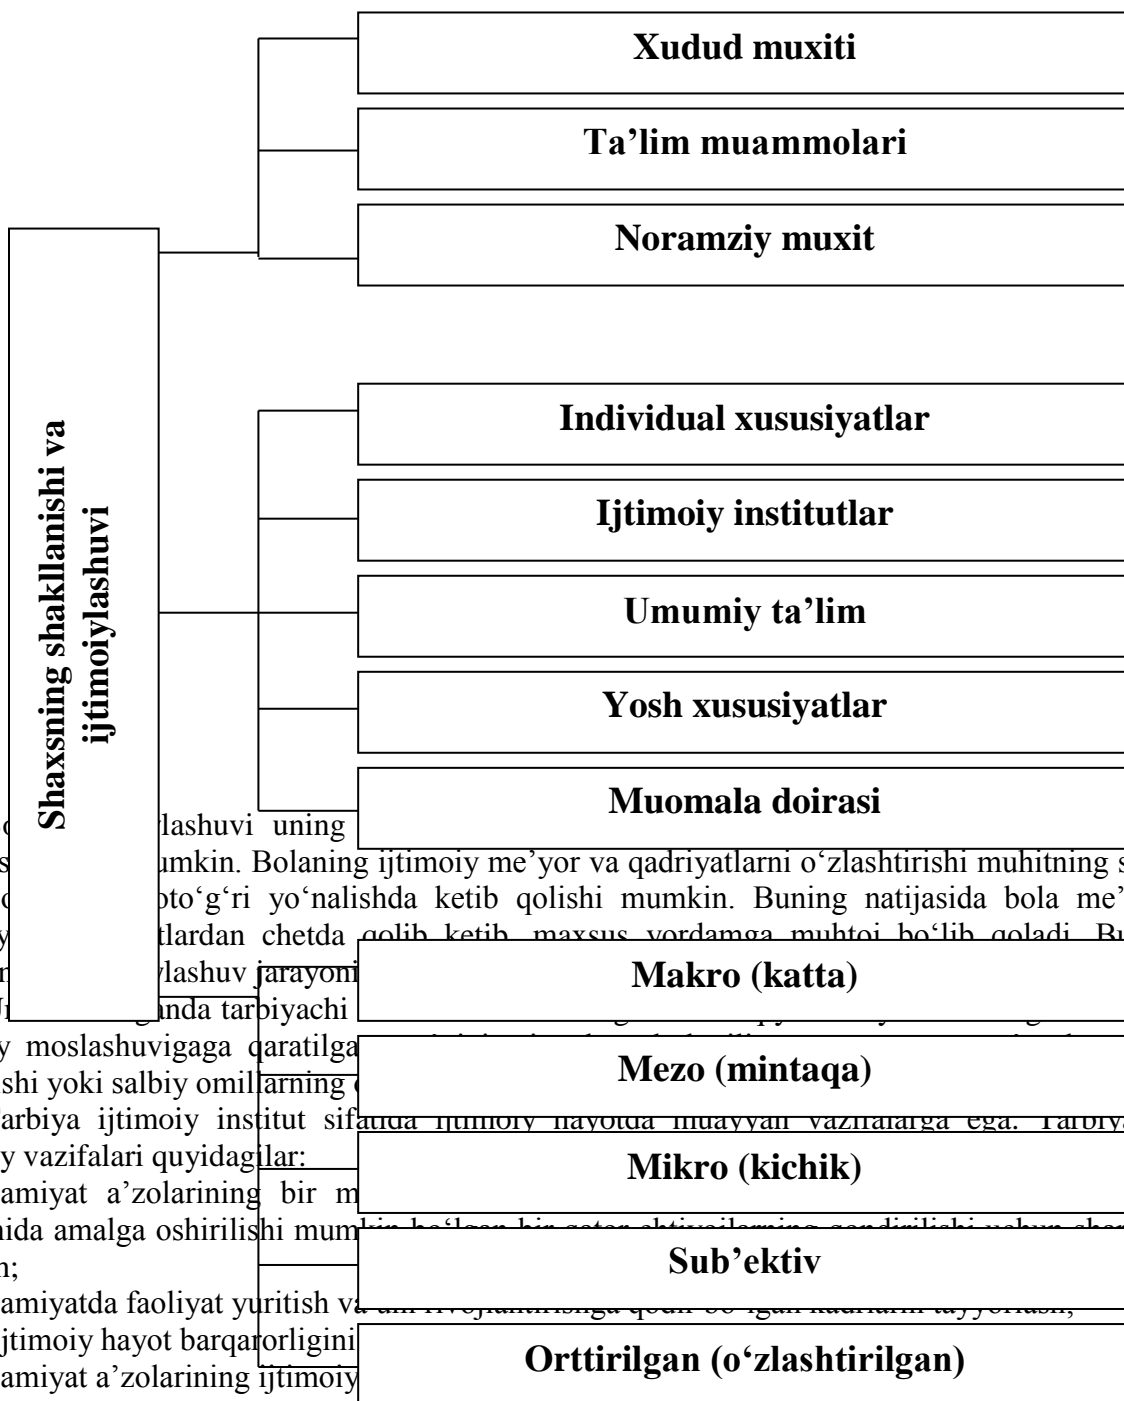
Xudud muxiti

Ta'lim muammolari

Noramziy muxit

Shaxsning shakllanishi va ijtimoiylashuvi

Individual xususiyatlar

Ijtimoiy institutlar

Umumiy ta'lim

Yosh xususiyatlar

Muomala doirasi

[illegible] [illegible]lashuvi uning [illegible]
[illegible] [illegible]umkin. Bolaning ijtimoiy me'yor va qadriyatlarni o'zlashtirishi muhitning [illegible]
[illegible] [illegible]oto'g'ri yo'nalishda ketib qolishi mumkin. Buning natijasida bola me'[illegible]
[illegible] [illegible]tlardan chetda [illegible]
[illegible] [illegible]ylashuv jarayoni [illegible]

Makro (katta)

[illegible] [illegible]nda tarbiyachi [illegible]
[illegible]y moslashuvigaga qaratilga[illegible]

Mezo (mintaqa)

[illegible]shi yoki salbiy omillarning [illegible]
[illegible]arbiya ijtimoiy institut sifatida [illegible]
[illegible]y vazifalari quyidagilar:

Mikro (kichik)

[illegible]amiyat a'zolarining bir m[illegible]
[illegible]nida amalga oshirilishi mum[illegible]
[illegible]n;

Sub'ektiv

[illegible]amiyatda faoliyat yuritish va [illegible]
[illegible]jtimoiy hayot barqarorligini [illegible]
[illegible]amiyat a'zolarining ijtimoiy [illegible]

Orttirilgan (o'zlashtirilgan)